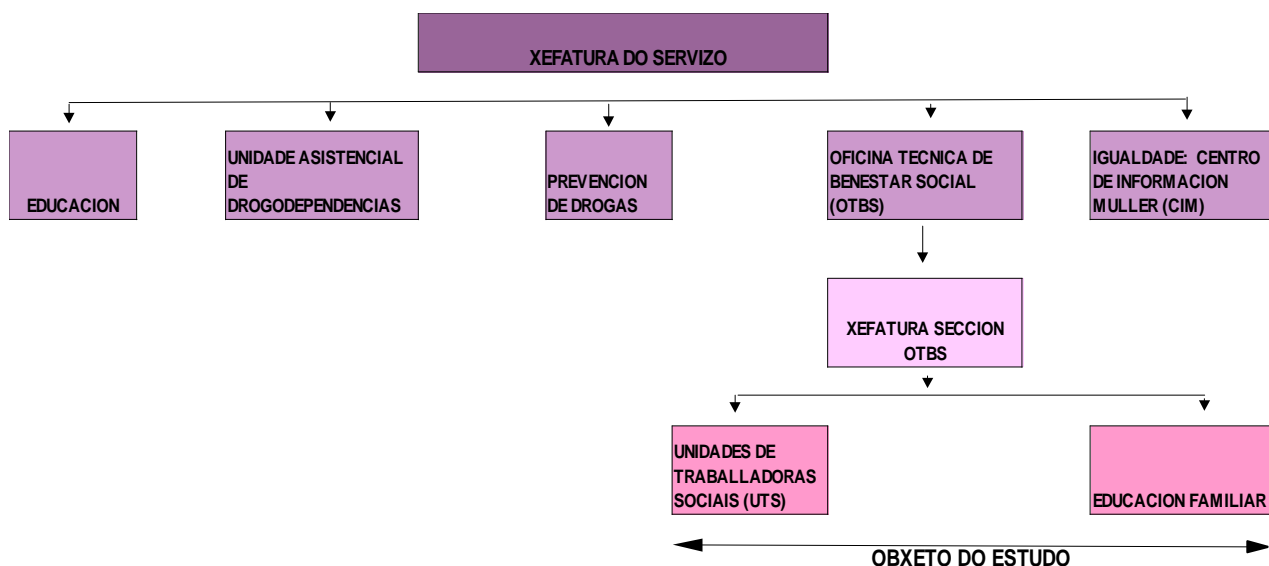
XEFATURA DO SERVIZO

EDUCACION

UNIDADE ASISTENCIAL DE DROGODEPENDENCIAS

PREVENCION DE DROGAS

OFICINA TECNICA DE BENESTAR SOCIAL (OTBS)

IGUALDADE: CENTRO DE INFORMACION MULLER (CIM)

XEFATURA SECCION OTBS

UNIDADES DE TRABALLADORAS SOCIAIS (UTS)

EDUCACION FAMILIAR

OBXETO DO ESTUDO